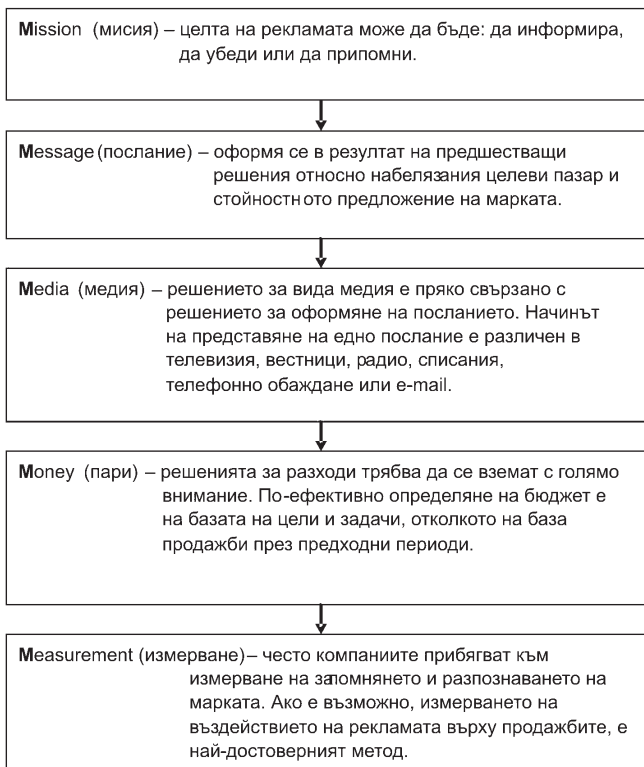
Mission (мисия) – целта на рекламата може да бъде: да информира, да убеди или да припомни.

Message (послание) – оформя се в резултат на предшестващи решения относно набелязания целеви пазар и стойностното предложение на марката.

Media (медия) – решението за вида медия е пряко свързано с решението за оформяне на посланието. Начинът на представяне на едно послание е различен в телевизия, вестници, радио, списания, телефонно обаждане или e-mail.

Money (пари) – решенията за разходи трябва да се вземат с голямо внимание. По-ефективно определяне на бюджет е на базата на цели и задачи, отколкото на база продажби през предходни периоди.

Measurement (измерване) – често компаниите прибягват към измерване на запомнянето и разпознаването на марката. Ако е възможно, измерването на въздействието на рекламата върху продажбите, е най-достоверният метод.